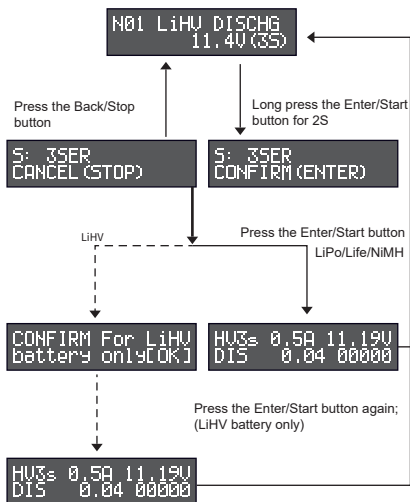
N01 LiHV DISCHG
11.4V(3S)

Press the Back/Stop button

Long press the Enter/Start button for 2S

S: 3SER
CANCEL(STOP)

S: 3SER
CONFIRM(ENTER)

LiHV

Press the Enter/Start button

LiPo/Life/NiMH

CONFIRM For LiHV
battery only[OK]

HV3s 0.5A 11.19V
DIS 0.04 00000

Press the Enter/Start button again;
(LiHV battery only)

HV3s 0.5A 11.19V
DIS 0.04 00000